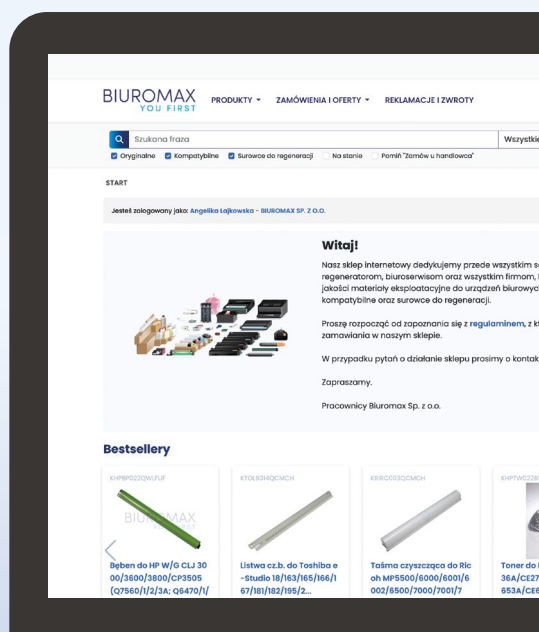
BIUROMAX
YOU FIRST

PRODUKTY ▾ ZAMÓWIENIA I OFERTY ▾ REKLAMACJE I ZWROTY

Szukana fraza

Wszystkie

Oryginalne Kompatybilne Surowce do regeneracji Na stanie Pomiń "Zamów u handlowca"

START

Jesteś zalogowany jako: Angelika Łajkowska - BIUROMAX SP. Z O.O.

Witaj!

Nasz sklep internetowy dedykujemy przede wszystkim s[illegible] regeneratorom, biuroserwisom oraz wszystkim firmom, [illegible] jakości materiały eksploatacyjne do urządzeń biurowyc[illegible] kompatybilne oraz surowce do regeneracji.

Proszę rozpocząć od zapoznania się z regulaminem, z k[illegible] zamawiania w naszym sklepie.

W przypadku pytań o działanie sklepu prosimy o kontak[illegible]

Zapraszamy.

Pracownicy Biuromax Sp. z o.o.

Bestsellery

KHPBP022QWLFUF
BIUROMAX
Bęben do HP W/G CLJ 30 00/3600/3800/CP3505 (Q7560/1/2/3A; Q5470/1/

KTOLSDH0CMCH
Listwa cz.b. do Toshiba e-Studio 18/163/165/166/1 67/181/182/195/2...

KRRC0032CMCH
Taśma czyszcząca do Ric oh MP5500/6000/6001/6 002/6500/7000/7001/7

KHPTWC228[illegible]
Toner do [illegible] 36A/CE27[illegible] 653A/CE6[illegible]